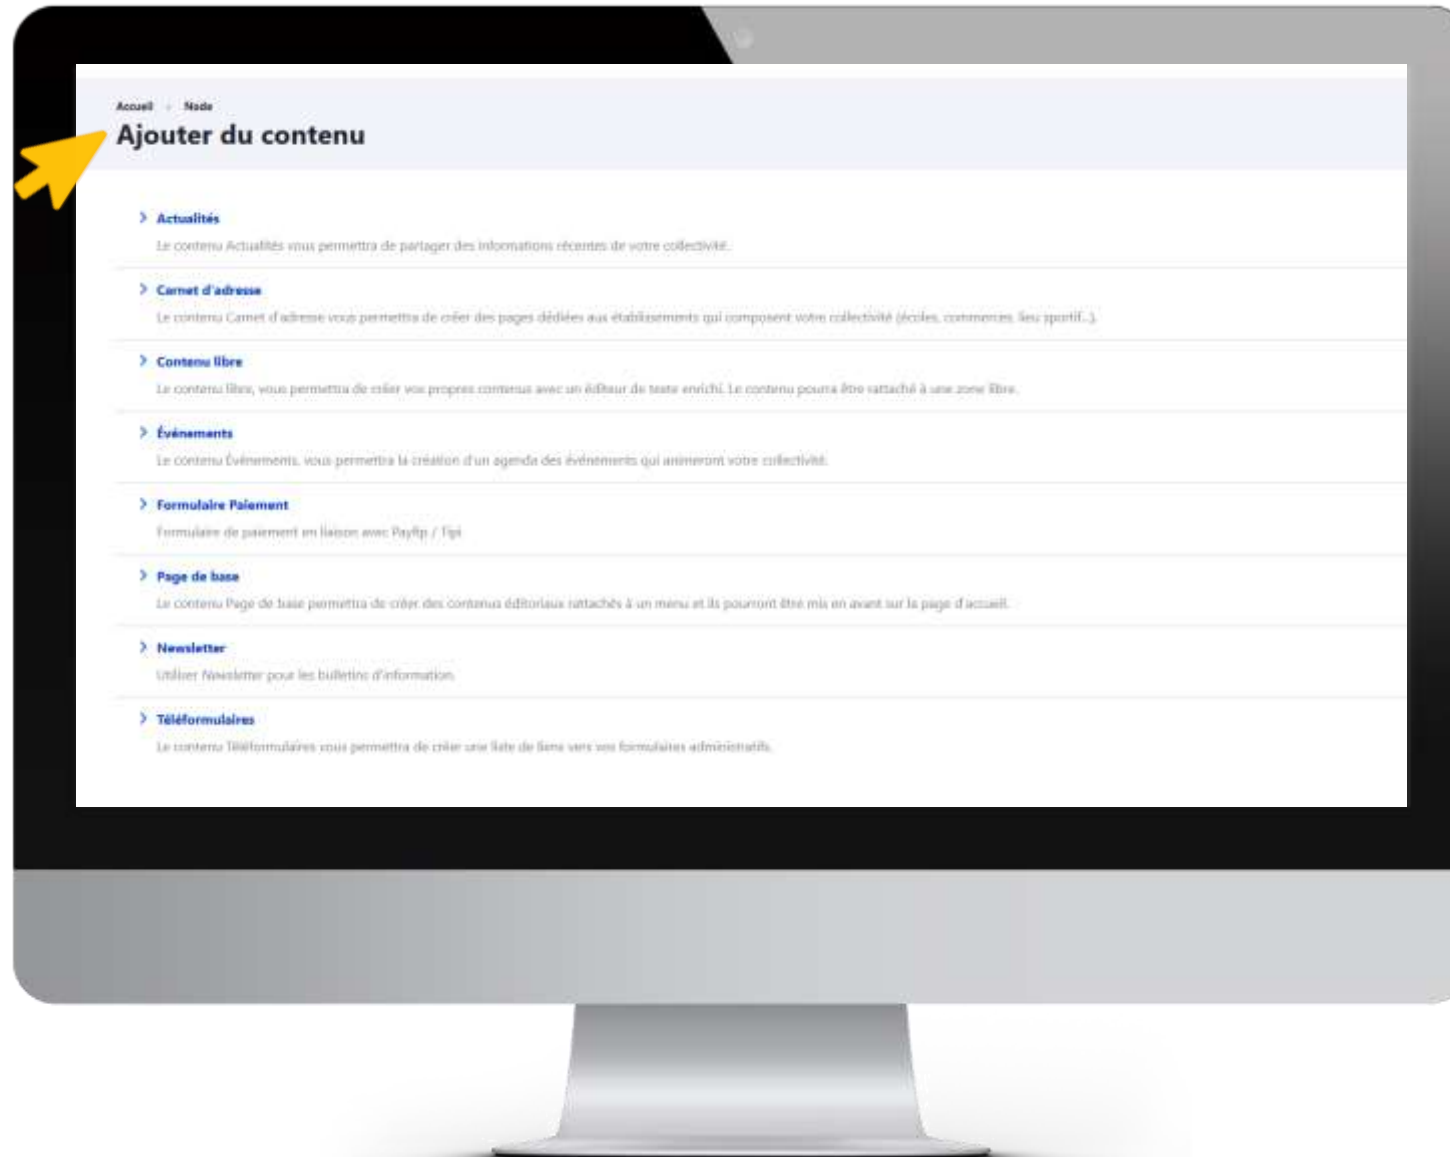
Accueil › Node

Ajouter du contenu

Actualités

Le contenu Actualités vous permettra de partager des informations récentes de votre collectivité.

Carnet d'adresse

Le contenu Carnet d'adresse vous permettra de créer des pages dédiées aux établissements qui composent votre collectivité (écoles, commerces, lieu sportif...).

Contenu libre

Le contenu libre, vous permettra de créer vos propres contenus avec un éditeur de texte enrichi. Le contenu pourra être rattaché à une zone libre.

Événements

Le contenu Événements, vous permettra la création d'un agenda des événements qui animeront votre collectivité.

Formulaire Paiement

Formulaire de paiement en liaison avec Payfip / Tipi

Page de base

Le contenu Page de base permettra de créer des contenus éditoriaux rattachés à un menu et ils pourront être mis en avant sur la page d'accueil.

Newsletter

Utiliser Newsletter pour les bulletins d'information.

Téléformulaires

Le contenu Téléformulaires vous permettra de créer une liste de liens vers vos formulaires administratifs.